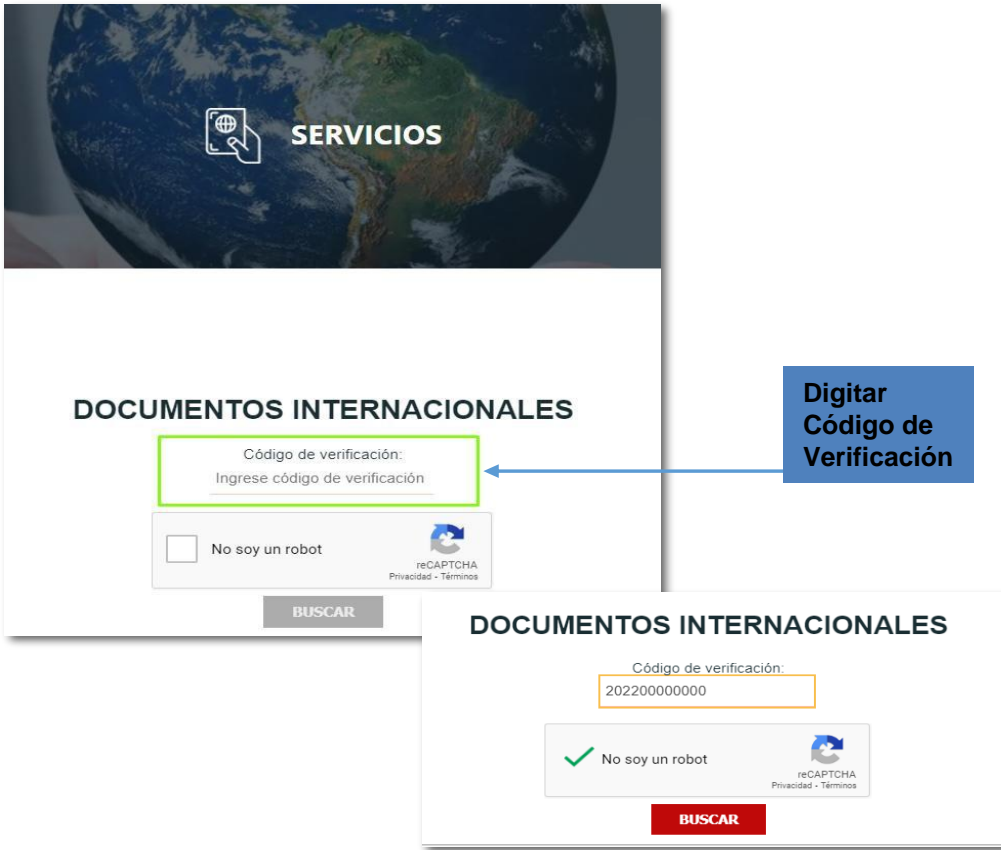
SERVICIOS

DOCUMENTOS INTERNACIONALES

Código de verificación:
Ingrese código de verificación

No soy un robot
reCAPTCHA
Privacidad - Términos

BUSCAR

Digitar Código de Verificación

DOCUMENTOS INTERNACIONALES

Código de verificación:
202200000000

No soy un robot
reCAPTCHA
Privacidad - Términos

BUSCAR